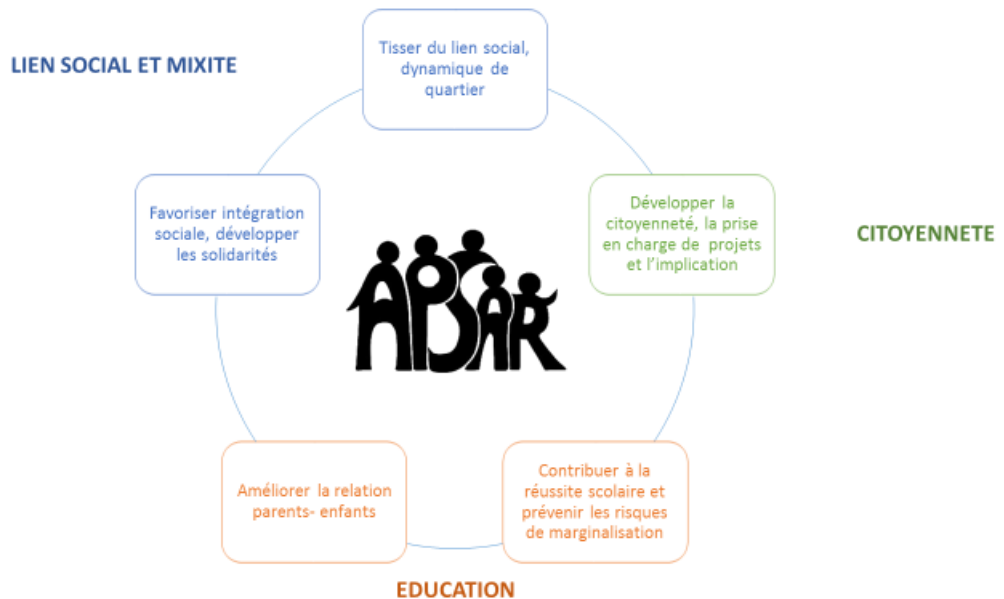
LIEN SOCIAL ET MIXITE

Tisser du lien social, dynamique de quartier

Favoriser intégration sociale, développer les solidarités

APSAR

Développer la citoyenneté, la prise en charge de projets et l'implication

CITOYENNETE

Améliorer la relation parents- enfants

Contribuer à la réussite scolaire et prévenir les risques de marginalisation

EDUCATION